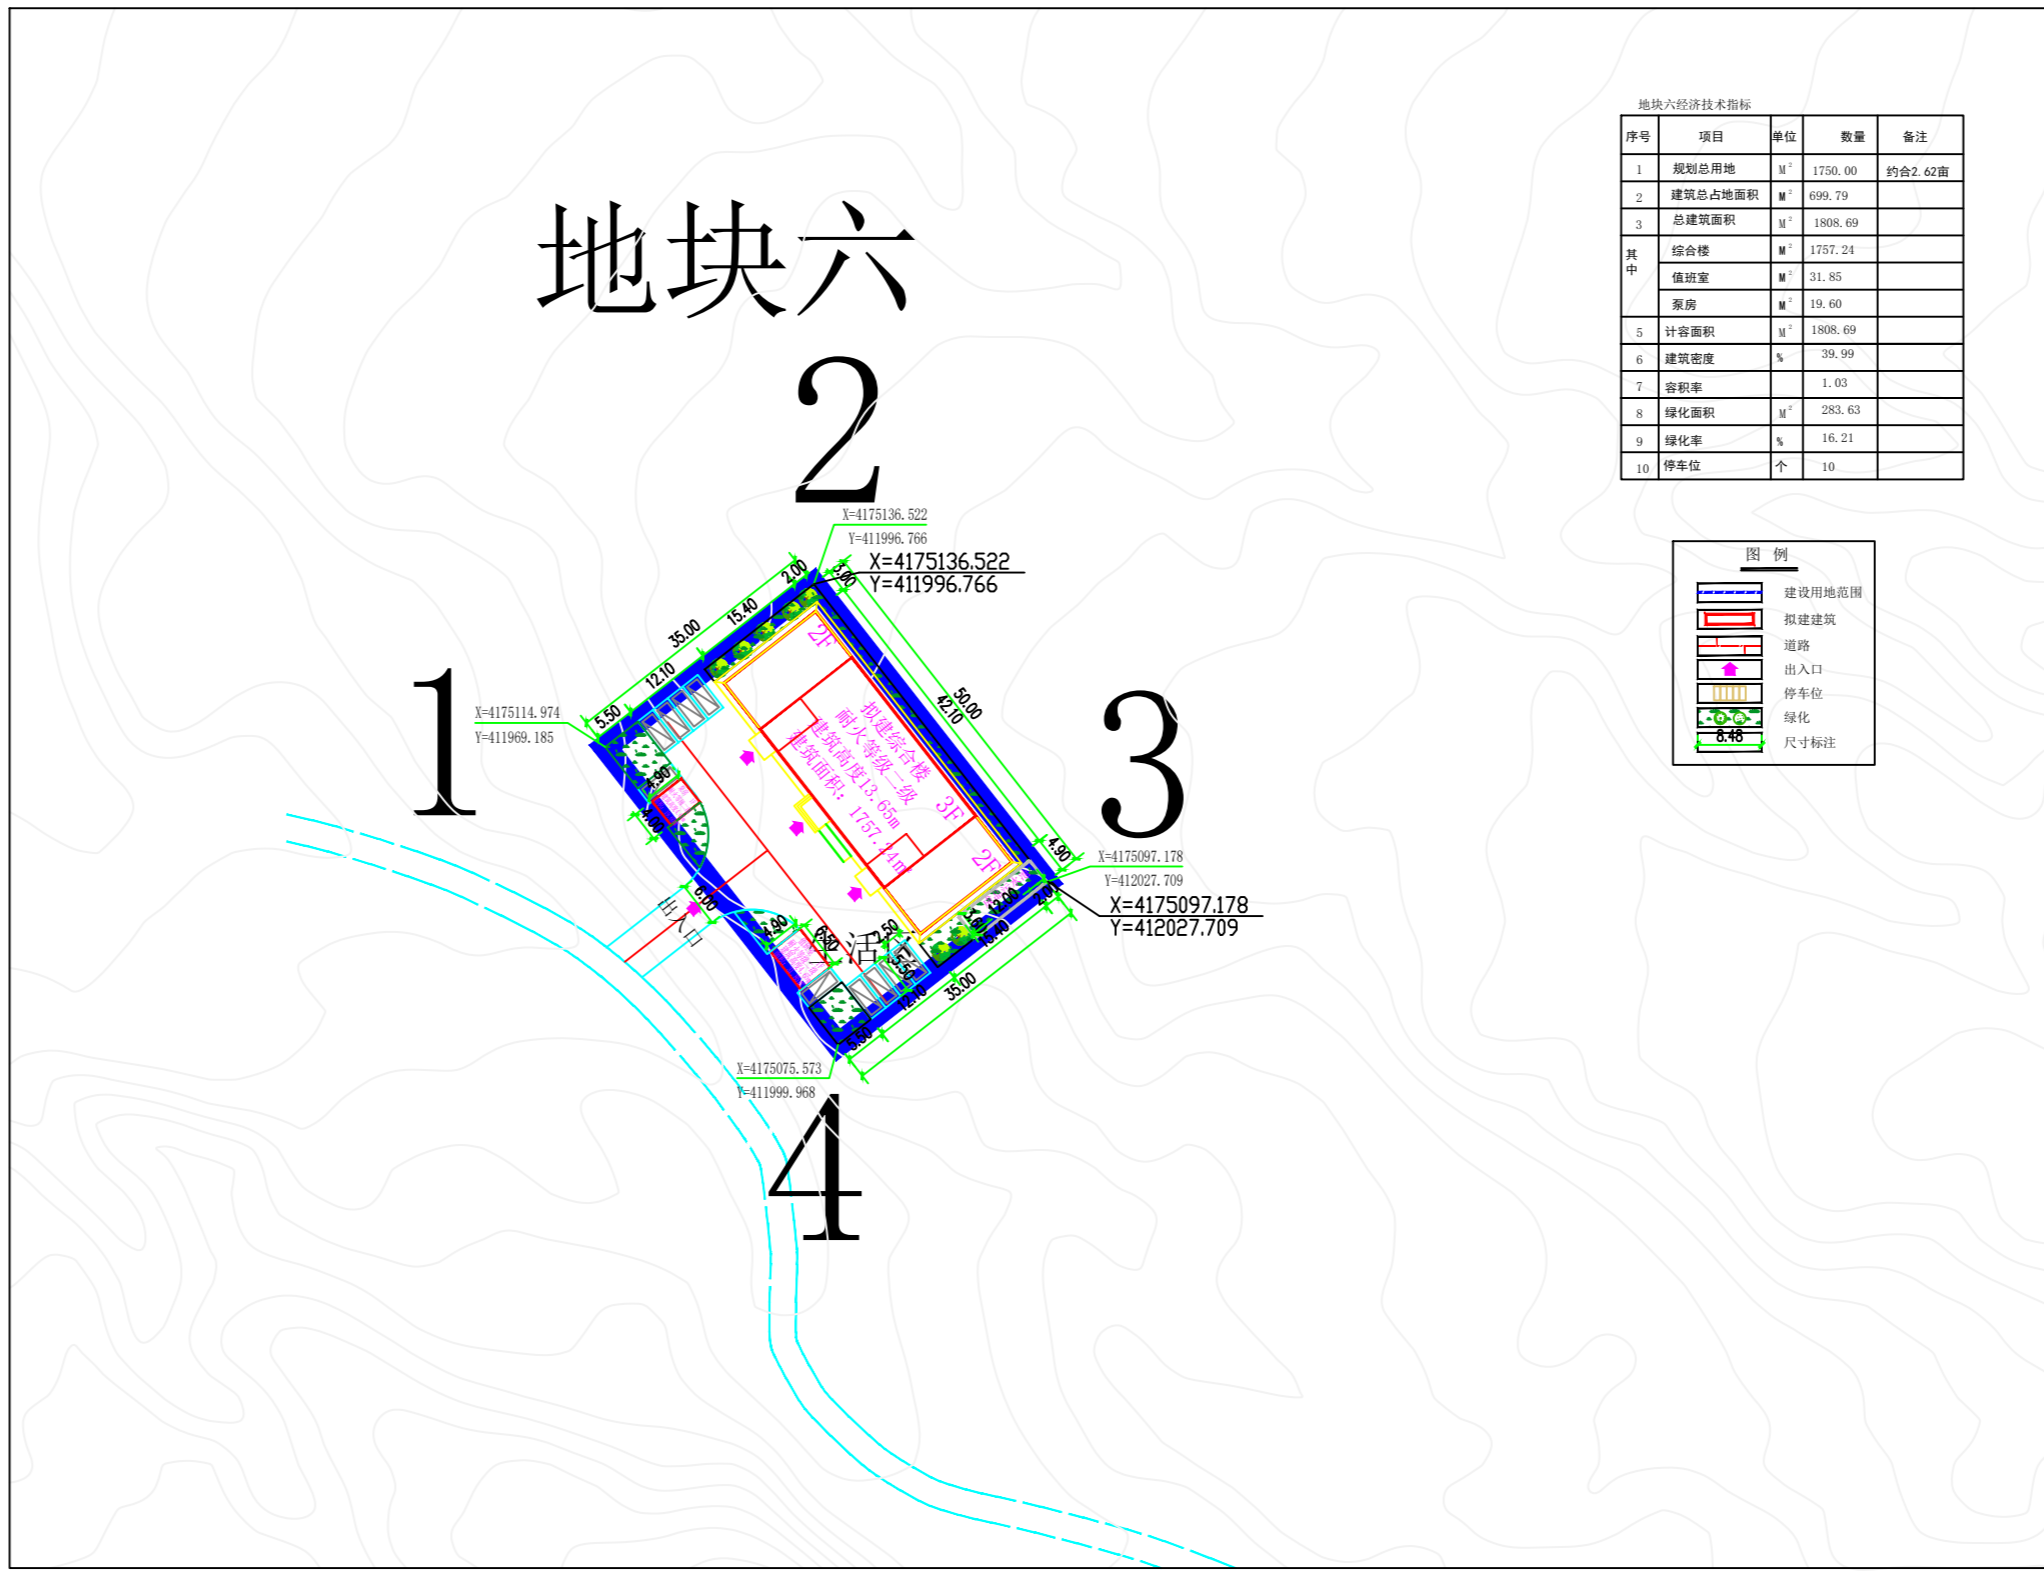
地块六

地块六经济技术指标

| 序号 | 项目 | 单位 | 数量 | 备注 |
|---|---|---|---|---|
| 1 | 规划总用地 | $M^2$ | 1750.00 | 约合2.62亩 |
| 2 | 建筑总占地面积 | $M^2$ | 699.79 | |
| 3 | 总建筑面积 | $M^2$ | 1808.69 | |
| 其中 | 综合楼 | $M^2$ | 1757.24 | |
| | 值班室 | $M^2$ | 31.85 | |
| | 泵房 | $M^2$ | 19.60 | |
| 5 | 计容面积 | $M^2$ | 1808.69 | |
| 6 | 建筑密度 | % | 39.99 | |
| 7 | 容积率 | | 1.03 | |
| 8 | 绿化面积 | $M^2$ | 283.63 | |
| 9 | 绿化率 | % | 16.21 | |
| 10 | 停车位 | 个 | 10 | |

图 例
建设用地范围
拟建建筑
道路
出入口
停车位
绿化
8.48 尺寸标注

2
X=4175136.522
Y=411996.766
X=4175136.522
Y=411996.766

1
X=4175114.974
Y=411969.185

3
X=4175097.178
Y=412027.709
X=4175097.178
Y=412027.709

4
X=4175075.573
Y=411999.968

2.00 3.00 35.00 15.40 12.10 5.50 50.00 42.10 4.90 2.00 4.90 6.00 4.90 12.00 13.40 3.00 2.50 5.50 12.10 35.00 6.50

2F 3F 2F
拟建综合楼
耐火等级二级
建筑高度13.65m
建筑面积：1757.24m²

出入口
生活